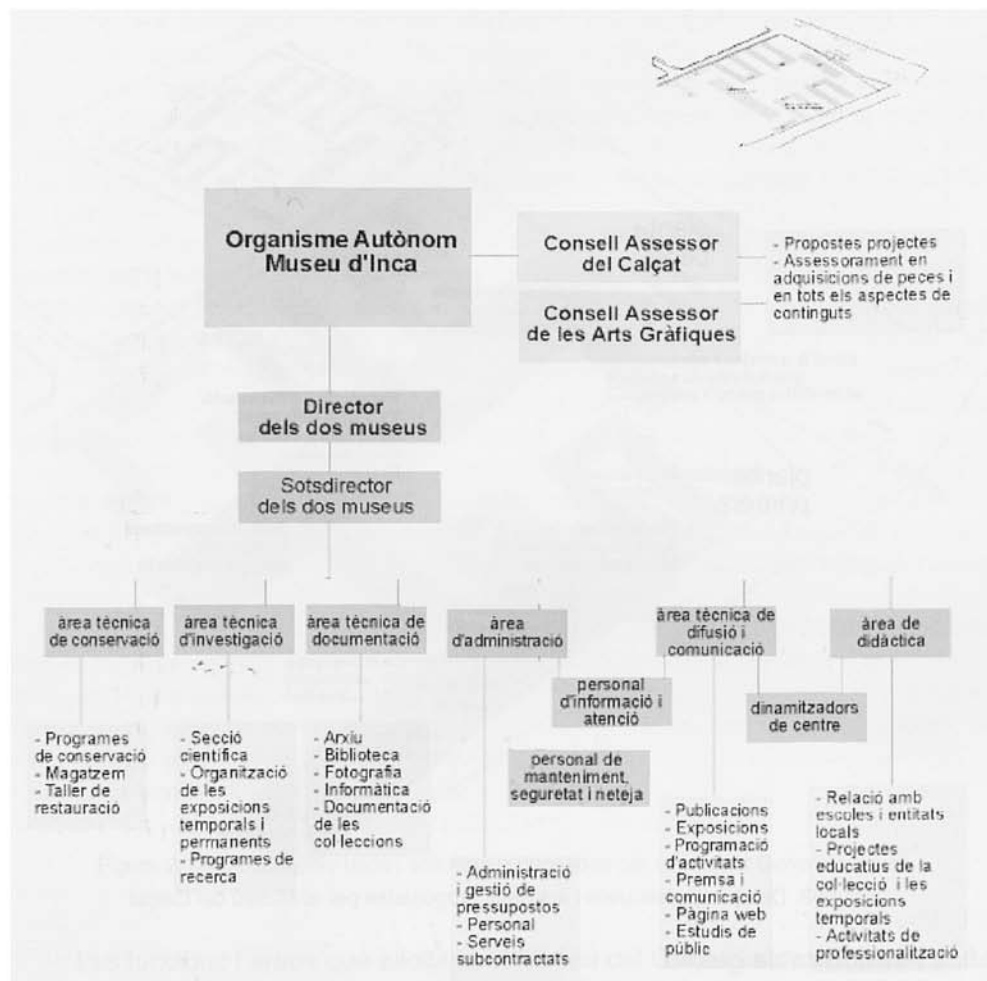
Organisme Autònom Museu d'Inca

Consell Assessor del Calçat

Consell Assessor de les Arts Gràfiques

- Propostes projectes
- Assessorament en adquisicions de peces i en tots els aspectes de continguts

Director dels dos museus

Sotsdirector dels dos museus

àrea tècnica de conservació

àrea tècnica d'investigació

àrea tècnica de documentació

àrea d'administració

àrea tècnica de difusió i comunicació

àrea de didàctica

personal d'informació i atenció

dinamitzadors de centre

personal de manteniment, seguretat i neteja

- Programes de conservació
- Magatzem
- Taller de restauració

- Secció científica
- Organització de les exposicions temporals i permanents
- Programes de recerca

- Arxiu
- Biblioteca
- Fotografia
- Informàtica
- Documentació de les col·leccions

- Administració i gestió de pressupostos
- Personal
- Serveis subcontractats

- Publicacions
- Exposicions
- Programació d'activitats
- Premsa i comunicació
- Pàgina web
- Estudis de públic

- Relació amb escoles i entitats locals
- Projectes educatius de la col·lecció i les exposicions temporals
- Activitats de professionalització